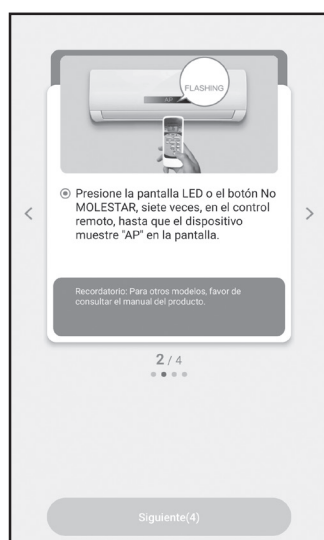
FLASHING

AP

Presione la pantalla LED o el botón No MOLESTAR, siete veces, en el control remoto, hasta que el dispositivo muestre "AP" en la pantalla.

Recordatorio: Para otros modelos, favor de consultar el manual del producto.

2 / 4

Siguiente(4)